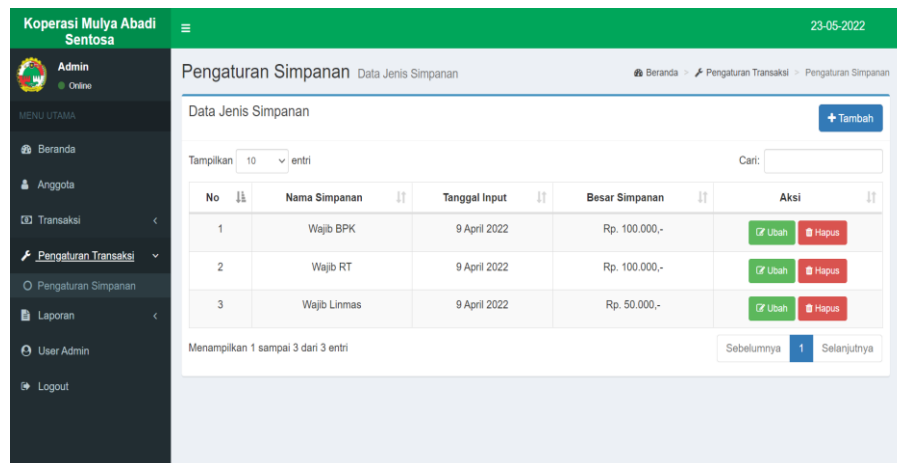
Koperasi Mulya Abadi Sentosa

23-05-2022

Admin
Online

MENU UTAMA

Beranda

Anggota

Transaksi

Pengaturan Transaksi

Pengaturan Simpanan

Laporan

User Admin

Logout

Pengaturan Simpanan Data Jenis Simpanan

Beranda > Pengaturan Transaksi > Pengaturan Simpanan

Data Jenis Simpanan

+ Tambah

Tampilkan 10 entri

Cari:

| No | Nama Simpanan | Tanggal Input | Besar Simpanan | Aksi |
|---|---|---|---|---|
| 1 | Wajib BPK | 9 April 2022 | Rp. 100.000,- | Ubah Hapus |
| 2 | Wajib RT | 9 April 2022 | Rp. 100.000,- | Ubah Hapus |
| 3 | Wajib Linmas | 9 April 2022 | Rp. 50.000,- | Ubah Hapus |

Menampilkan 1 sampai 3 dari 3 entri

Sebelumnya 1 Selanjutnya